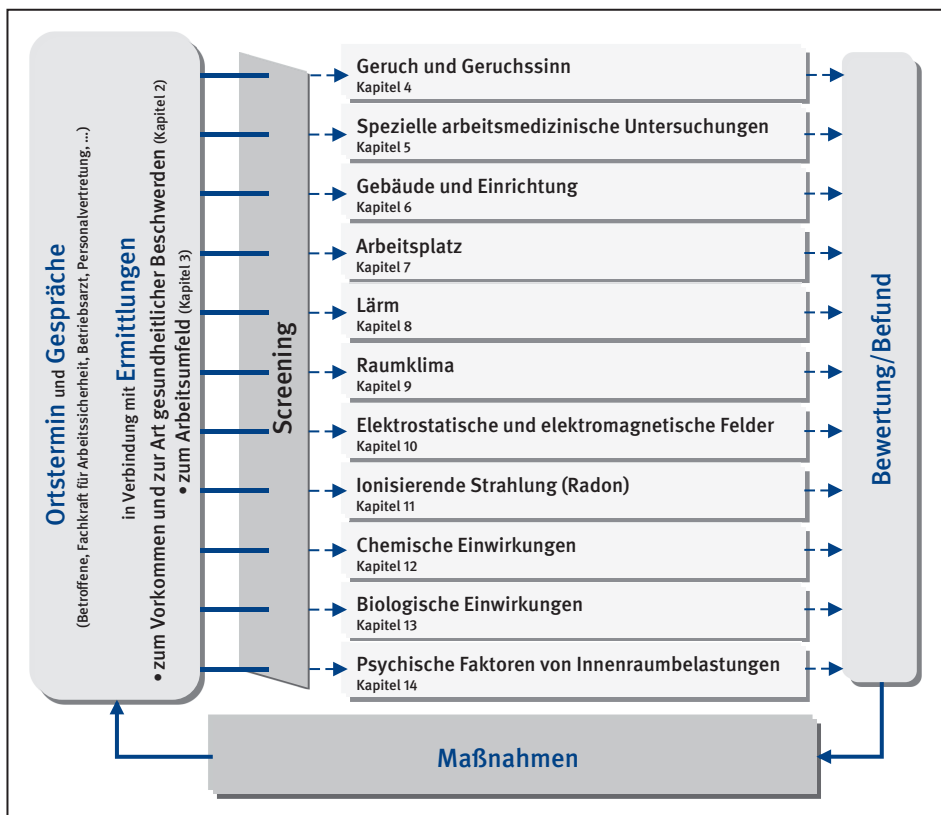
Ortstermin und Gespräche
(Betroffene, Fachkraft für Arbeitssicherheit, Betriebsarzt, Personalvertretung, ...)
in Verbindung mit Ermittlungen
• zum Vorkommen und zur Art gesundheitlicher Beschwerden (Kapitel 2)
• zum Arbeitsumfeld (Kapitel 3)

Screening

Geruch und Geruchssinn
Kapitel 4

Spezielle arbeitsmedizinische Untersuchungen
Kapitel 5

Gebäude und Einrichtung
Kapitel 6

Arbeitsplatz
Kapitel 7

Lärm
Kapitel 8

Raumklima
Kapitel 9

Elektrostatische und elektromagnetische Felder
Kapitel 10

Ionisierende Strahlung (Radon)
Kapitel 11

Chemische Einwirkungen
Kapitel 12

Biologische Einwirkungen
Kapitel 13

Psychische Faktoren von Innenraumbelastungen
Kapitel 14

Bewertung/Befund

Maßnahmen